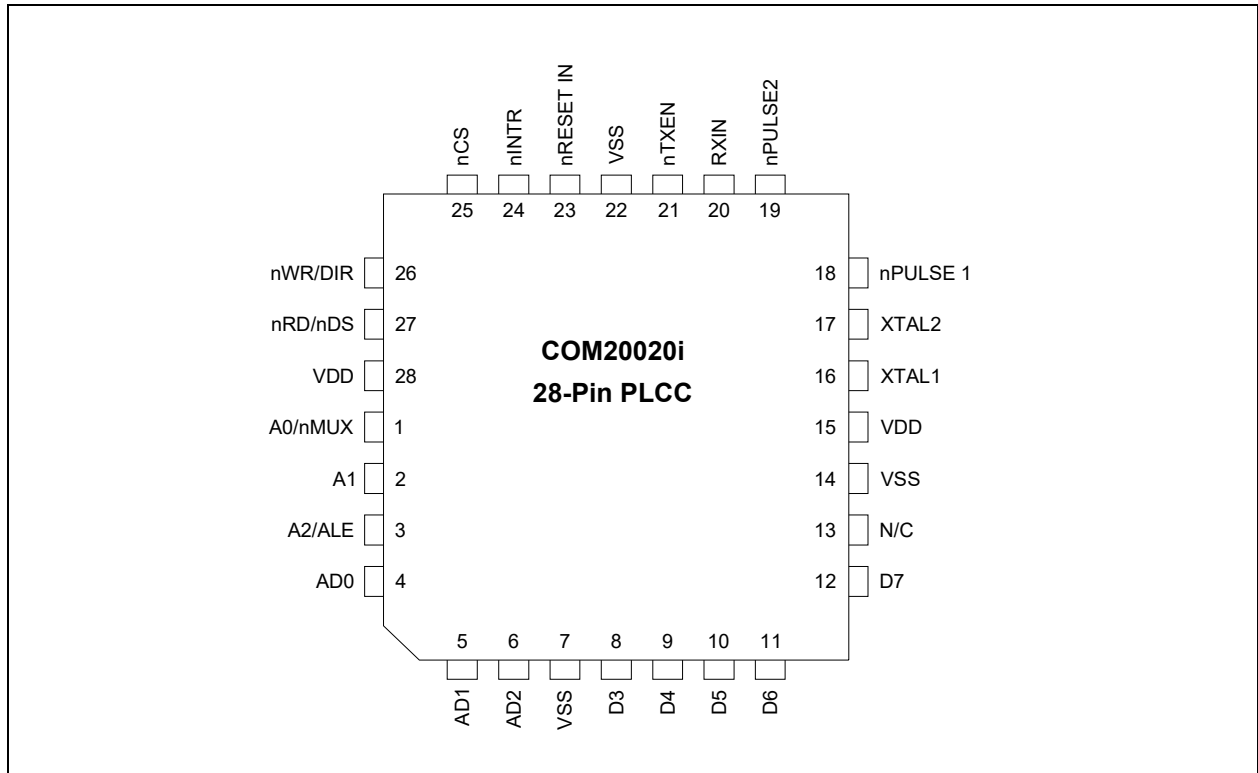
nCS
nINTR
nRESET IN
VSS
nTXEN
RXIN
nPULSE2

25 24 23 22 21 20 19

nWR/DIR 26
nRD/nDS 27
VDD 28
A0/nMUX 1
A1 2
A2/ALE 3
AD0 4

COM20020i
28-Pin PLCC

18 nPULSE 1
17 XTAL2
16 XTAL1
15 VDD
14 VSS
13 N/C
12 D7

5 6 7 8 9 10 11

AD1
AD2
VSS
D3
D4
D5
D6